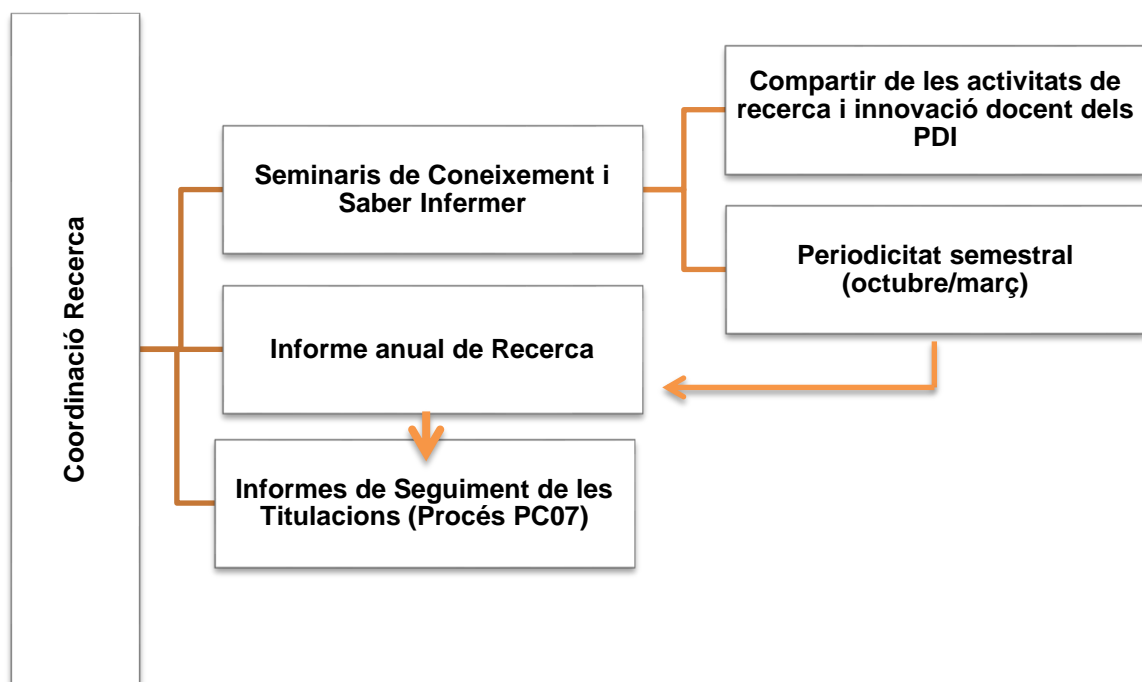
Coordinació Recerca

Seminaris de Coneixement i Saber Infermer

Compartir de les activitats de recerca i innovació docent dels PDI

Periodicitat semestral (octubre/març)

Informe anual de Recerca

Informes de Seguiment de les Titulacions (Procés PC07)